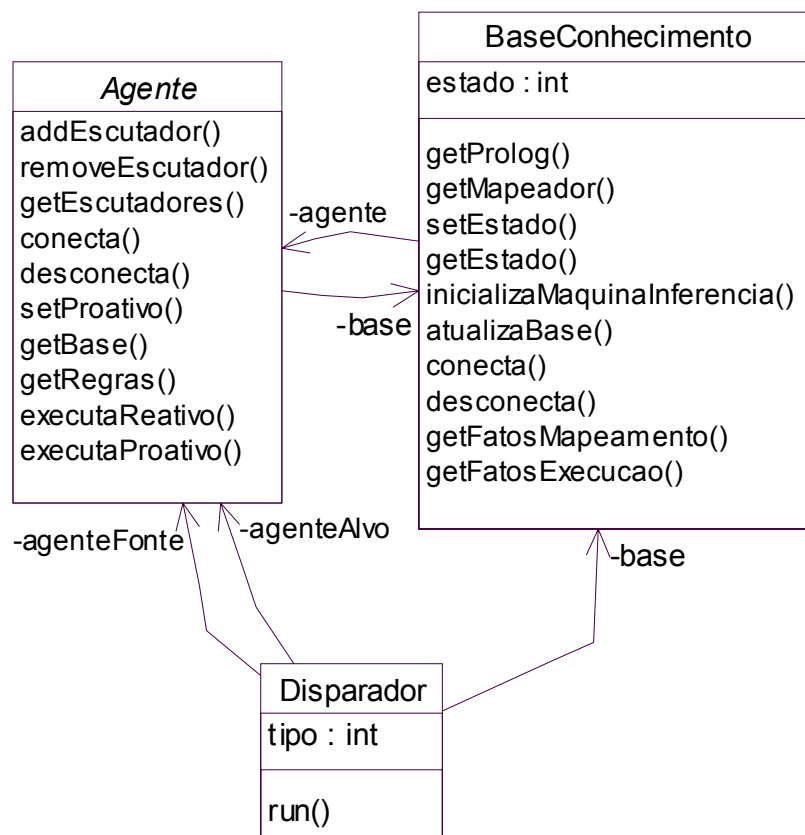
BaseConhecimento
estado : int
getProlog()
getMapeador()
setEstado()
getEstado()
inicializaMaquinaInferencia()
atualizaBase()
conecta()
desconecta()
getFatosMapeamento()
getFatosExecucao()

Agente
addEscutador()
removeEscutador()
getEscutadores()
conecta()
desconecta()
setProativo()
getBase()
getRegras()
executaReativo()
executaProativo()

-agente
-base
-agenteFonte
-agenteAlvo
-base

Disparador
tipo : int
run()